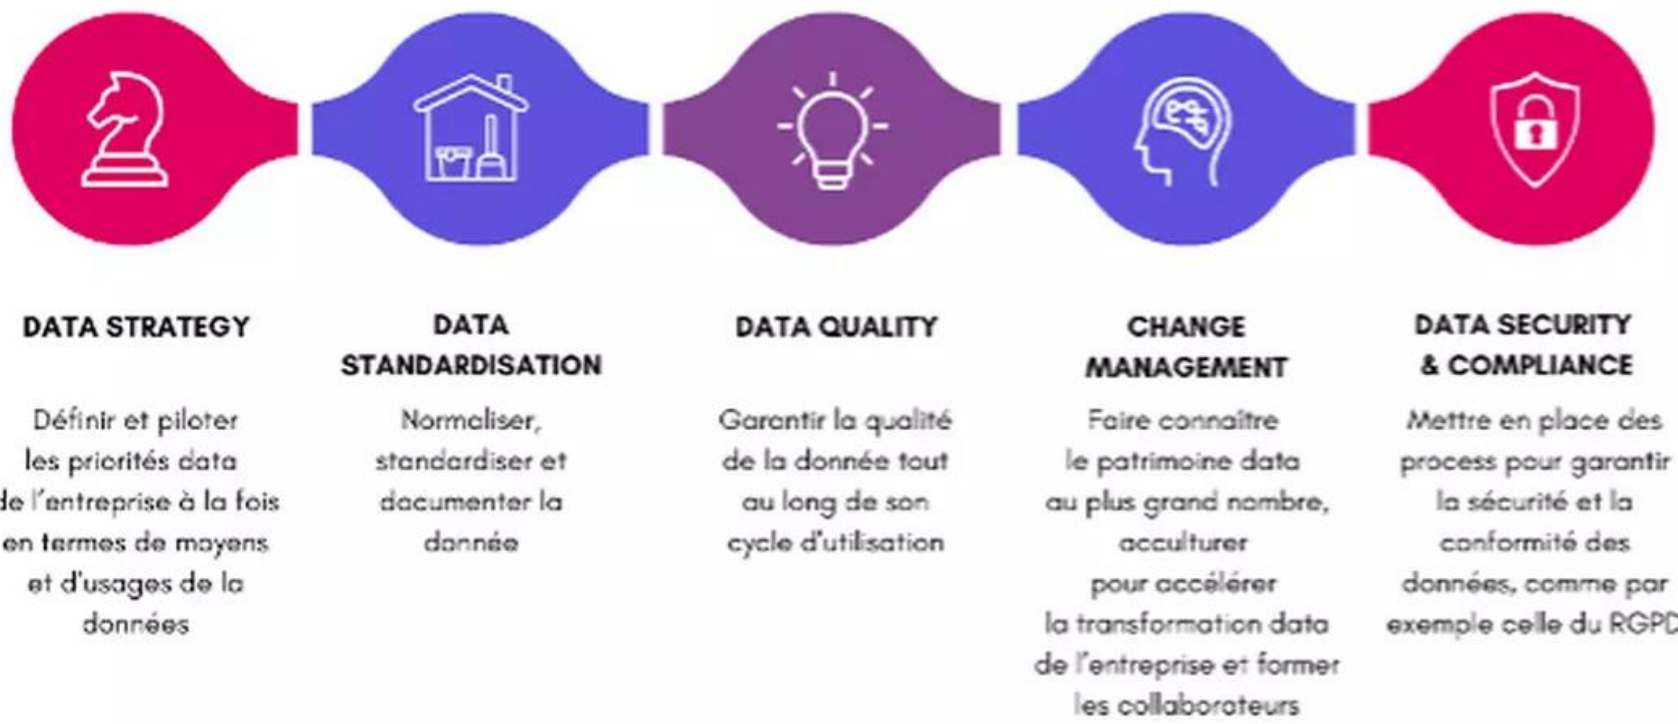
DATA STRATEGY

Définir et piloter les priorités data de l'entreprise à la fois en termes de moyens et d'usages de la données

DATA STANDARDISATION

Normaliser, standardiser et documenter la donnée

DATA QUALITY

Garantir la qualité de la donnée tout au long de son cycle d'utilisation

CHANGE MANAGEMENT

Faire connaître le patrimoine data au plus grand nombre, acculturer pour accélérer la transformation data de l'entreprise et former les collaborateurs

DATA SECURITY & COMPLIANCE

Mettre en place des process pour garantir la sécurité et la conformité des données, comme par exemple celle du RGPD